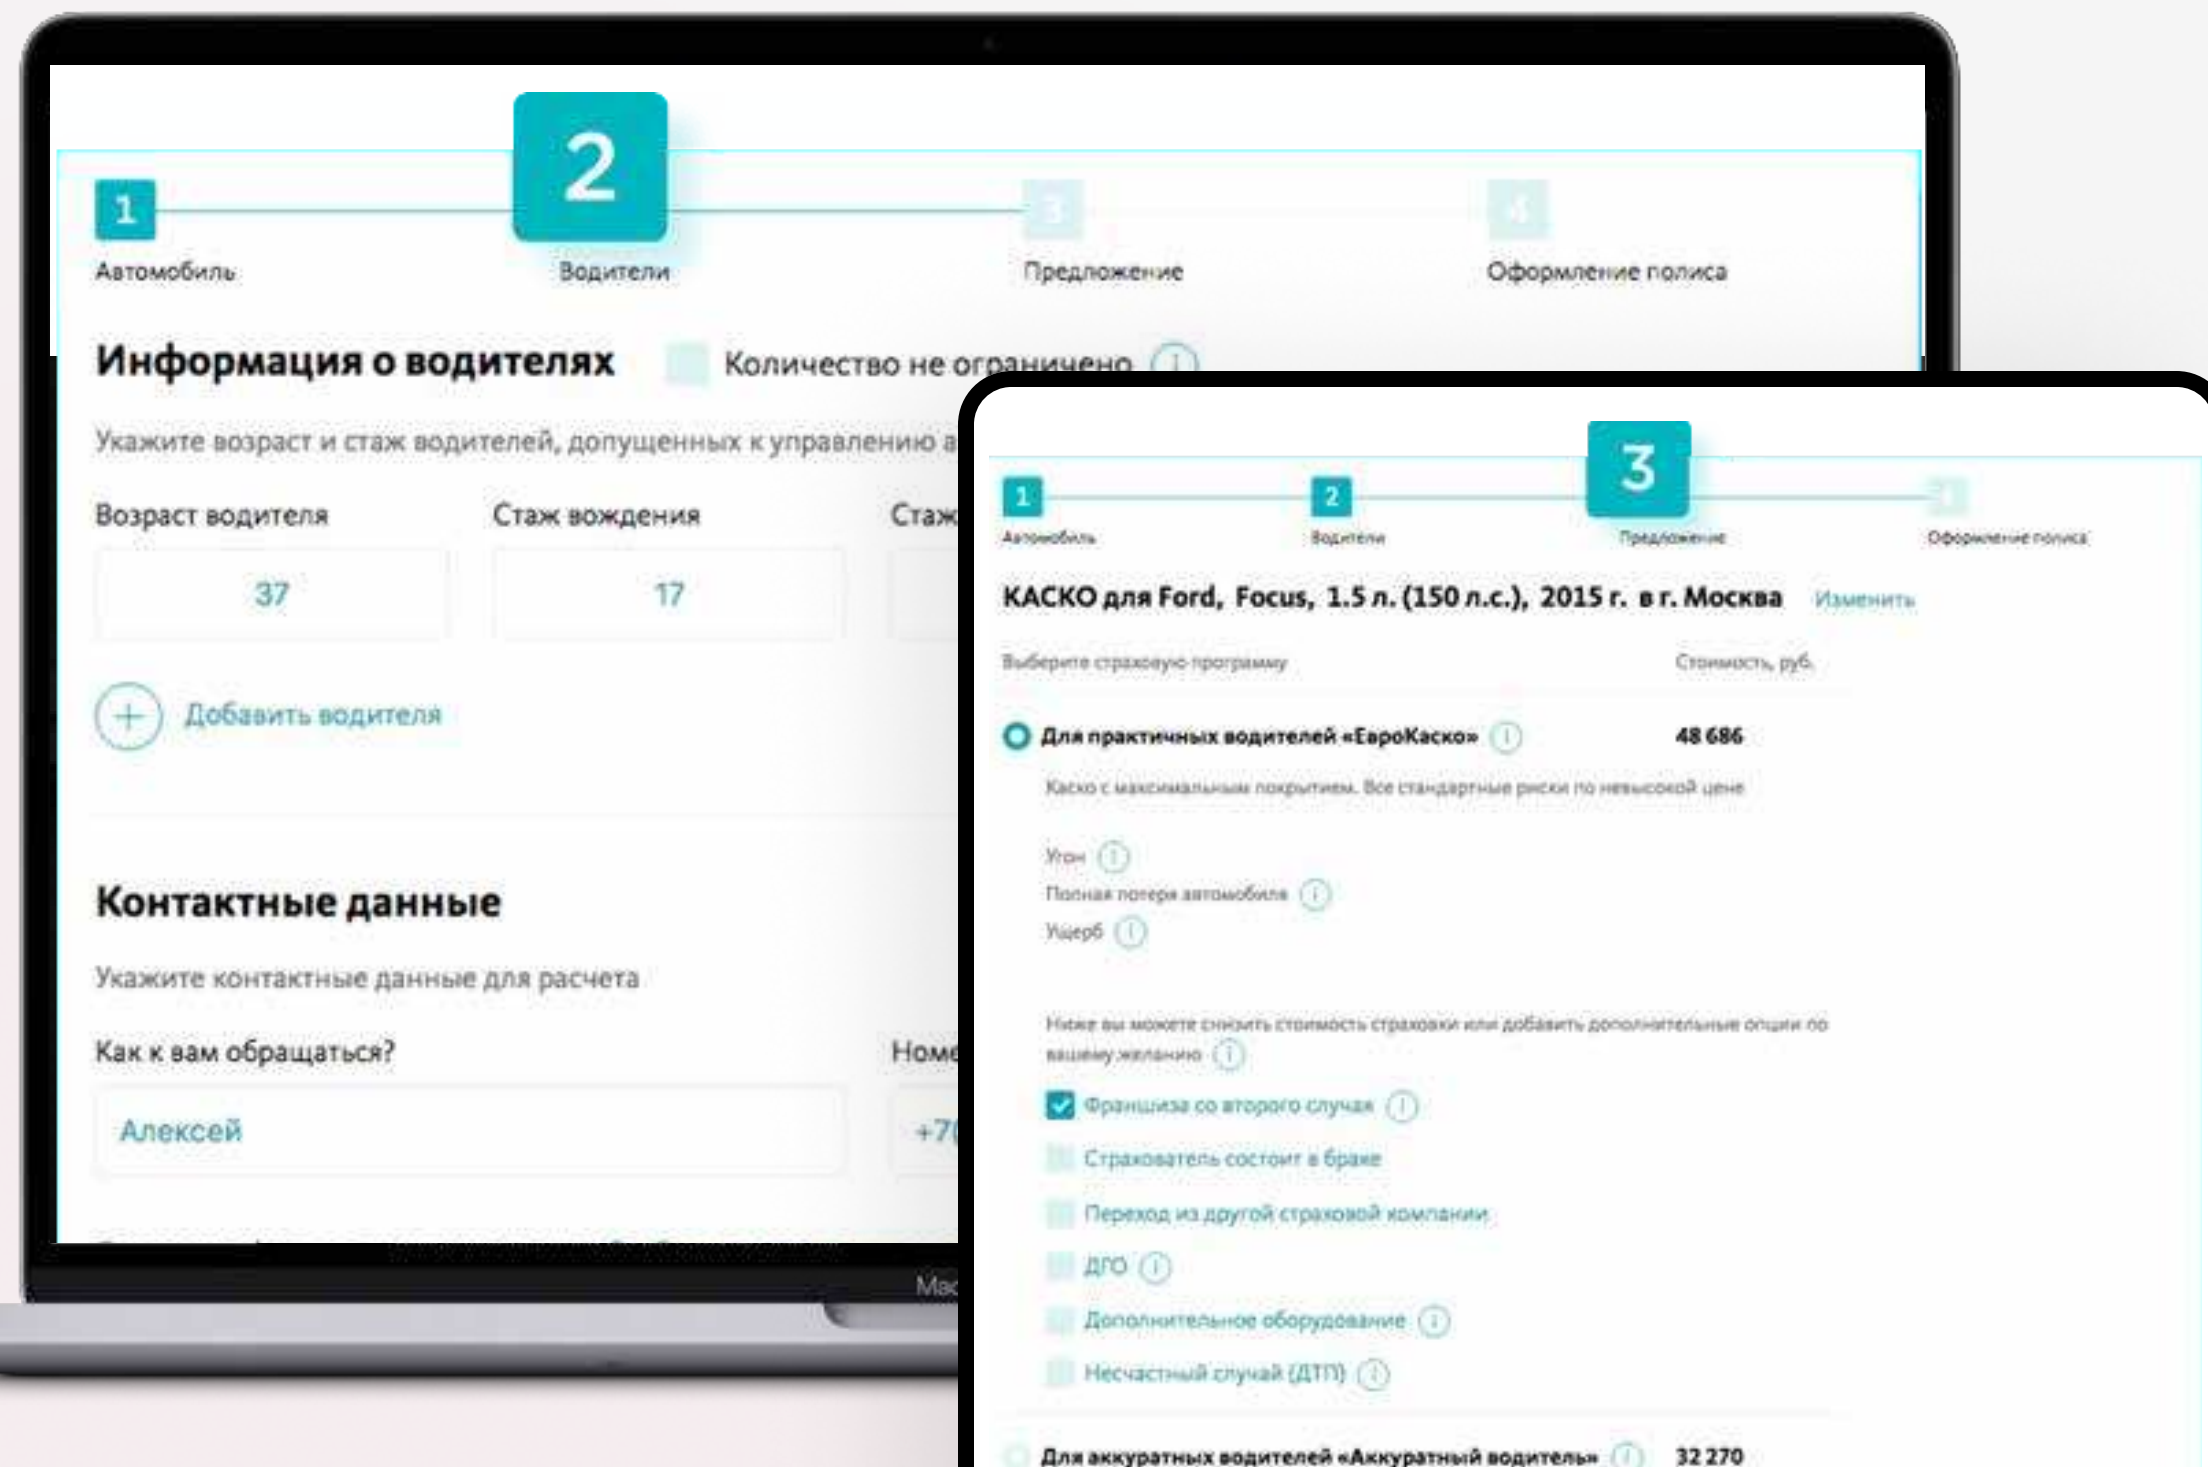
1 Автомобиль
2 Водители
3 Предложение
4 Оформление полиса

Информация о водителях
Количество не ограничено

Укажите возраст и стаж водителей, допущенных к управлению а

Возраст водителя
37
Стаж вождения
17
Стаж

Добавить водителя

Контактные данные

Укажите контактные данные для расчета

Как к вам обращаться?
Алексей
Номе
+7

Mac

1 Автомобиль
2 Водители
3 Предложение
4 Оформление полиса

КАСКО для Ford, Focus, 1.5 л. (150 л.с.), 2015 г. в г. Москва Изменить

Выберите страховую программу
Стоимость, руб.

Для практичных водителей «ЕвроКаско» 48 686
Каско с максимальным покрытием. Все стандартные риски по невысокой цене

Угон
Полная потеря автомобиля
Ущерб

Ниже вы можете снизить стоимость страховки или добавить дополнительные опции по вашему желанию

Франшиза со второго случая
Страхователь состоит в браке
Переход из другой страховой компании
ДГО
Дополнительное оборудование
Несчастный случай (ДТП)

Для аккуратных водителей «Аккуратный водитель» 32 270